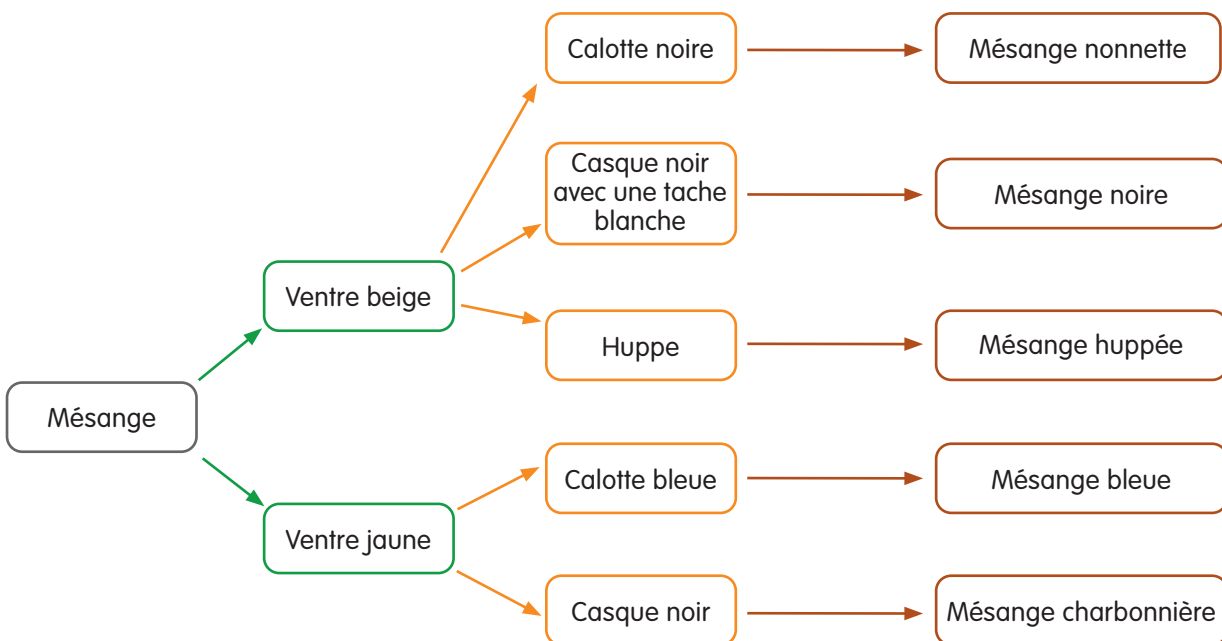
Mésange

Ventre beige

Calotte noire

Mésange nonnette

Casque noir avec une tache blanche

Mésange noire

Huppe

Mésange huppée

Ventre jaune

Calotte bleue

Mésange bleue

Casque noir

Mésange charbonnière